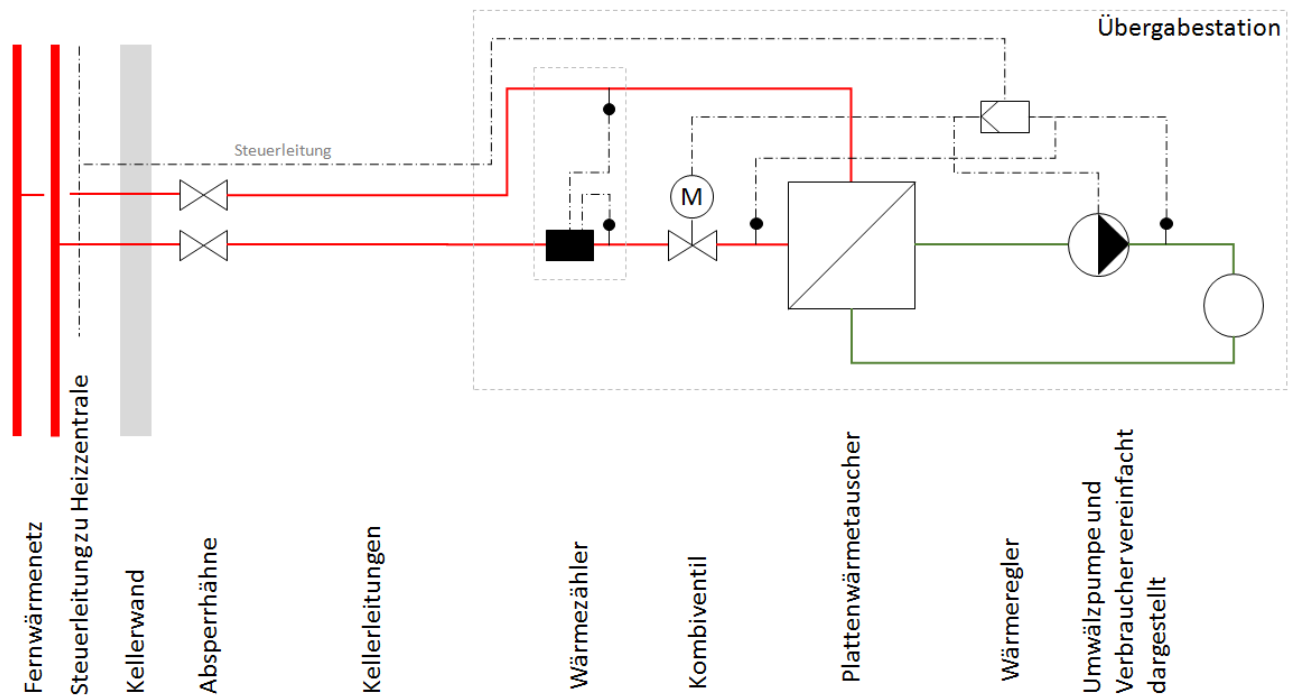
Übergabestation

Steuerleitung

M

Fernwärmenetz

Steuerleitung zu Heizzentrale

Kellerwand

Absperrhähne

Kellerleitungen

Wärmezähler

Kombiventil

Plattenwärmetauscher

Wärmeregler

Umwälzpumpe und Verbraucher vereinfacht dargestellt